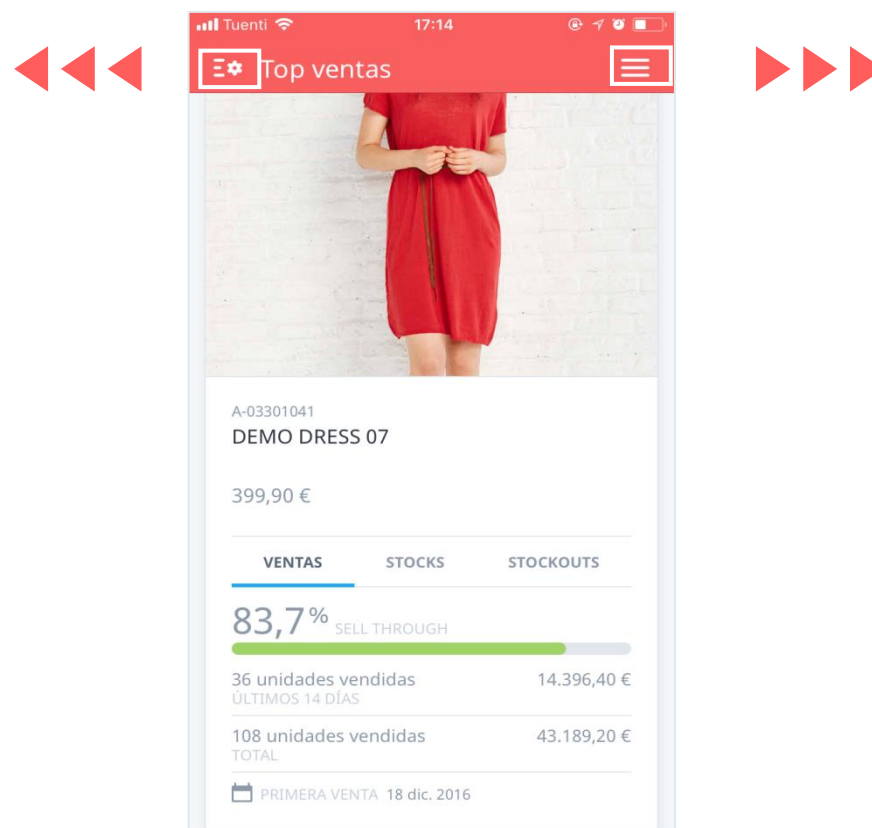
Tuenti 17:14

Top ventas

A-03301041
DEMO DRESS 07

399,90 €

VENTAS STOCKS STOCKOUTS

83,7% SELL THROUGH

36 unidades vendidas 14.396,40 €
ÚLTIMOS 14 DÍAS

108 unidades vendidas 43.189,20 €
TOTAL

PRIMERA VENTA 18 dic. 2016